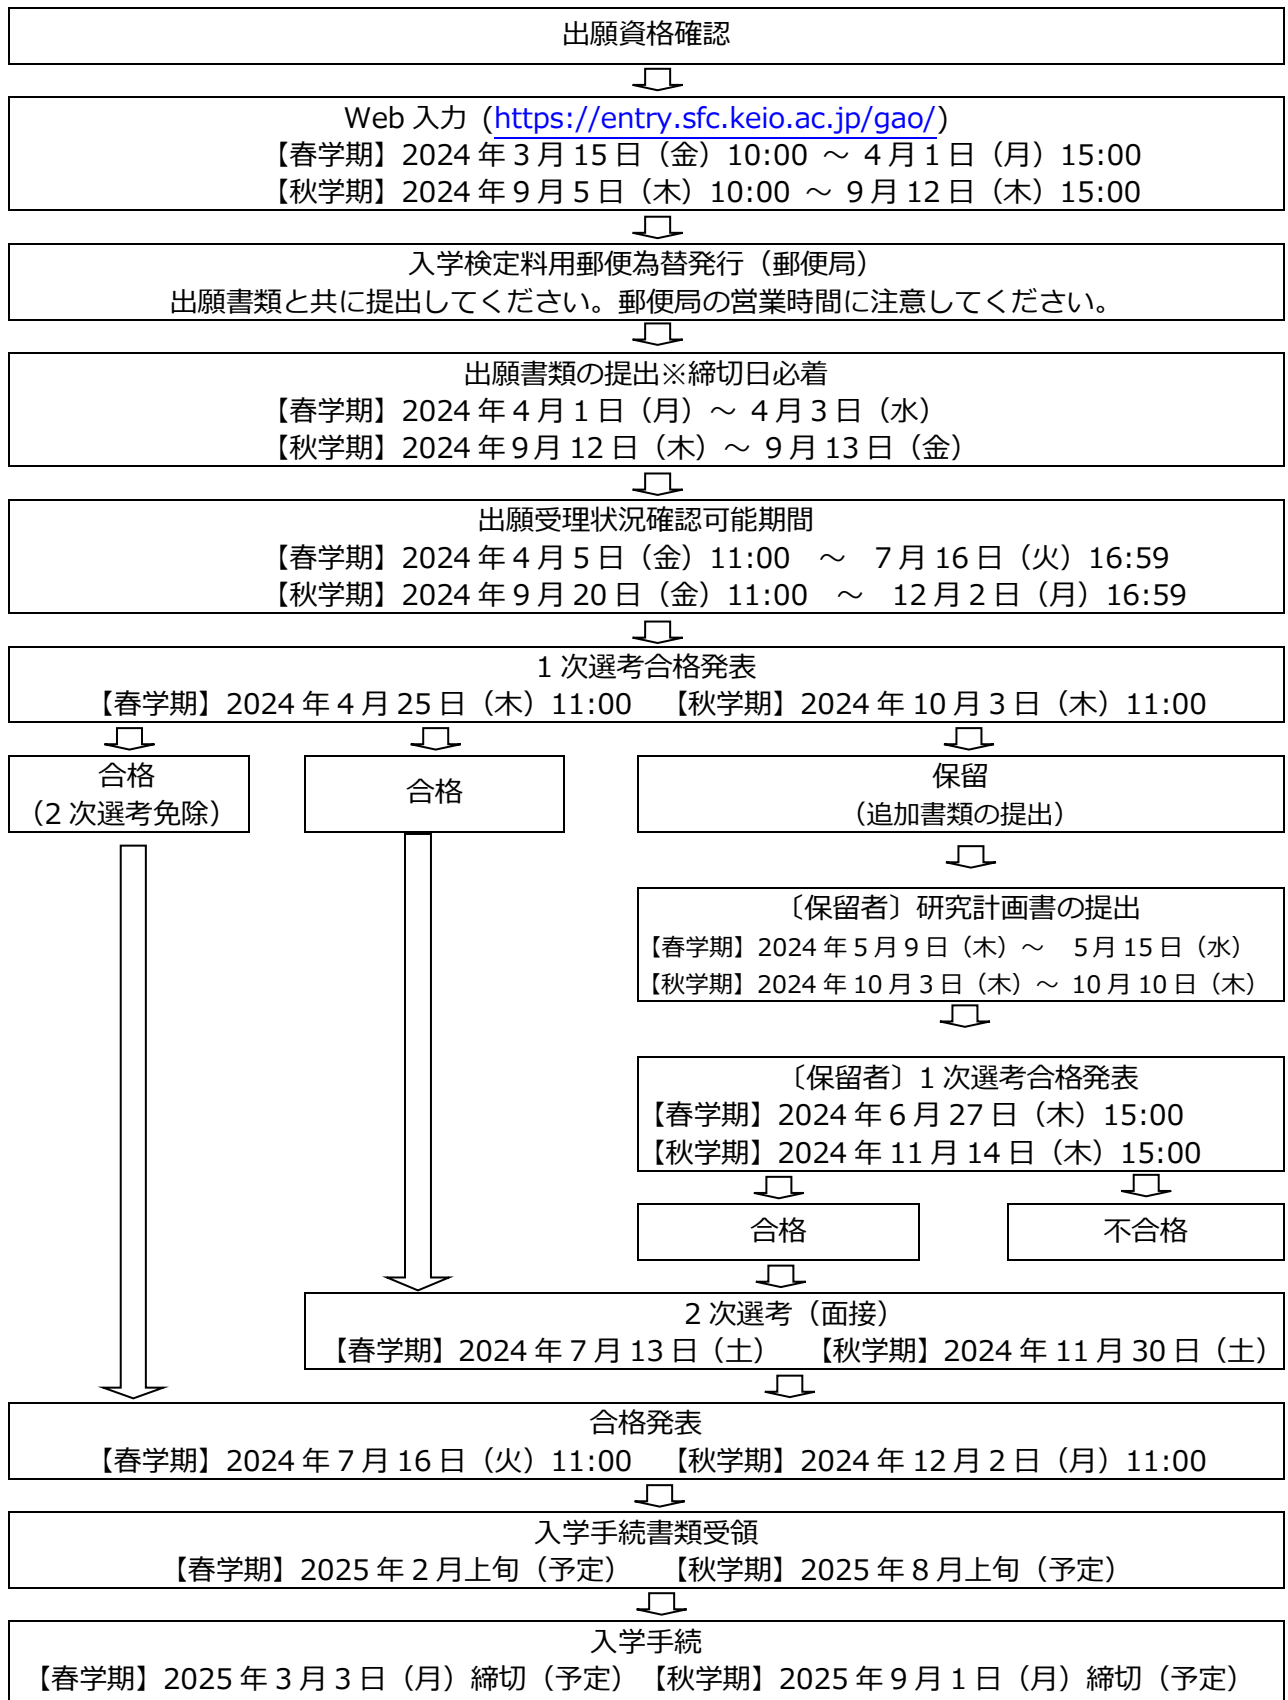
出願資格確認

Web 入力（https://entry.sfc.keio.ac.jp/gao/）
【春学期】2024 年 3 月 15 日（金）10:00 ～ 4 月 1 日（月）15:00
【秋学期】2024 年 9 月 5 日（木）10:00 ～ 9 月 12 日（木）15:00

入学検定料用郵便為替発行（郵便局）
出願書類と共に提出してください。郵便局の営業時間に注意してください。

出願書類の提出※締切日必着
【春学期】2024 年 4 月 1 日（月）～ 4 月 3 日（水）
【秋学期】2024 年 9 月 12 日（木）～ 9 月 13 日（金）

出願受理状況確認可能期間
【春学期】2024 年 4 月 5 日（金）11:00 ～ 7 月 16 日（火）16:59
【秋学期】2024 年 9 月 20 日（金）11:00 ～ 12 月 2 日（月）16:59

1 次選考合格発表
【春学期】2024 年 4 月 25 日（木）11:00 【秋学期】2024 年 10 月 3 日（木）11:00

合格
（2 次選考免除）

合格

保留
（追加書類の提出）

〔保留者〕研究計画書の提出
【春学期】2024 年 5 月 9 日（木）～ 5 月 15 日（水）
【秋学期】2024 年 10 月 3 日（木）～ 10 月 10 日（木）

〔保留者〕1 次選考合格発表
【春学期】2024 年 6 月 27 日（木）15:00
【秋学期】2024 年 11 月 14 日（木）15:00

合格

不合格

2 次選考（面接）
【春学期】2024 年 7 月 13 日（土） 【秋学期】2024 年 11 月 30 日（土）

合格発表
【春学期】2024 年 7 月 16 日（火）11:00 【秋学期】2024 年 12 月 2 日（月）11:00

入学手続書類受領
【春学期】2025 年 2 月上旬（予定） 【秋学期】2025 年 8 月上旬（予定）

入学手続
【春学期】2025 年 3 月 3 日（月）締切（予定）【秋学期】2025 年 9 月 1 日（月）締切（予定）